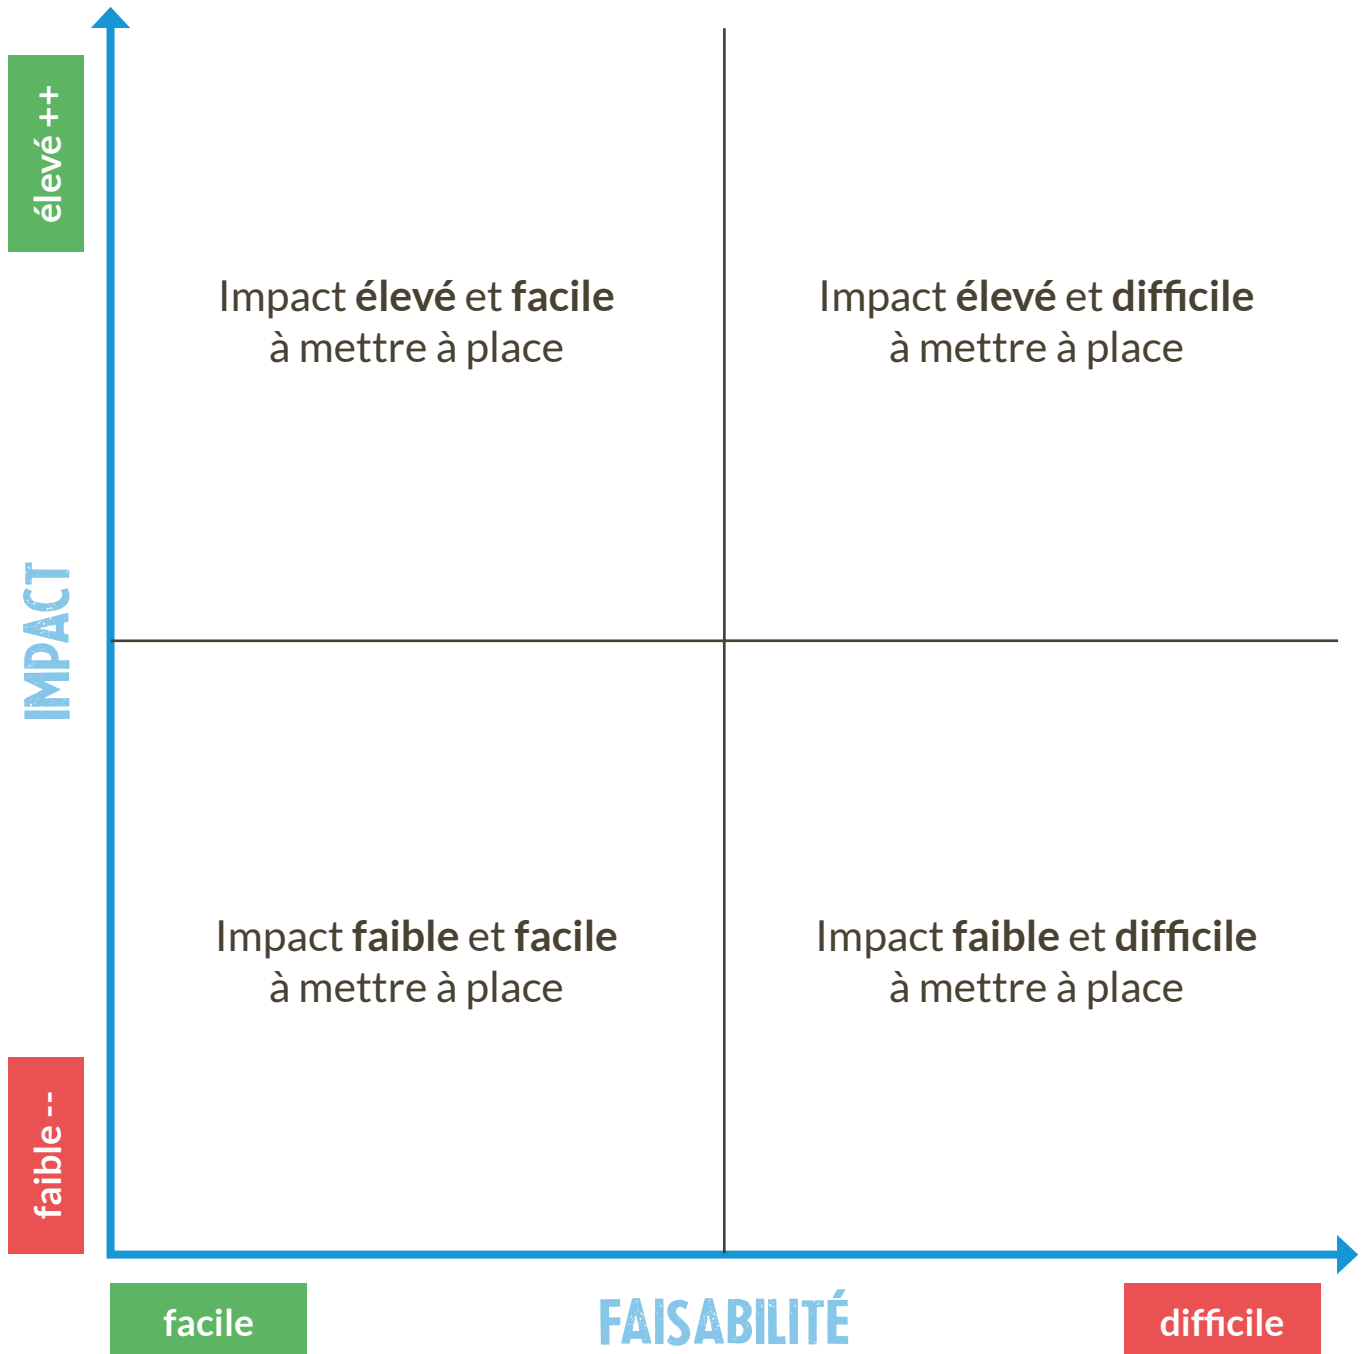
élevé ++

IMPACT

faible --

Impact **élevé** et **facile** à mettre à place

Impact **élevé** et **difficile** à mettre à place

Impact **faible** et **facile** à mettre à place

Impact **faible** et **difficile** à mettre à place

facile

FAISABILITÉ

difficile